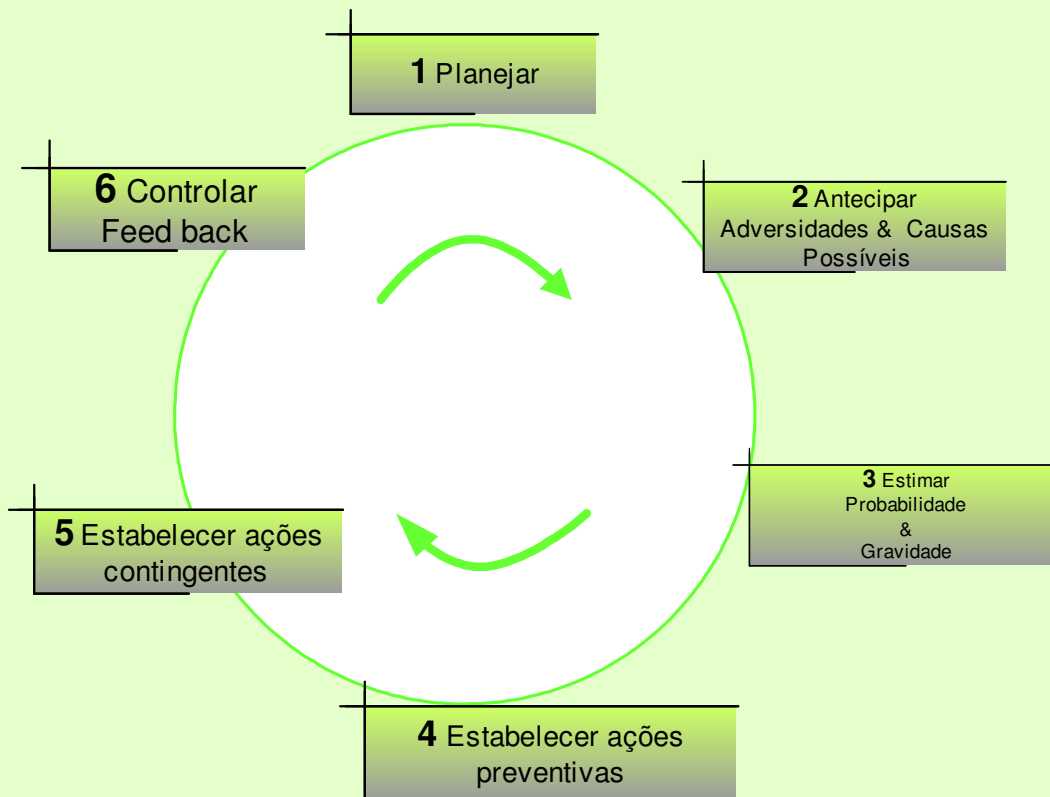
**1** Planejar

**2** Antecipar Adversidades & Causas Possíveis

**3** Estimar Probabilidade & Gravidade

**4** Estabelecer ações preventivas

**5** Estabelecer ações contingentes

**6** Controlar Feed back